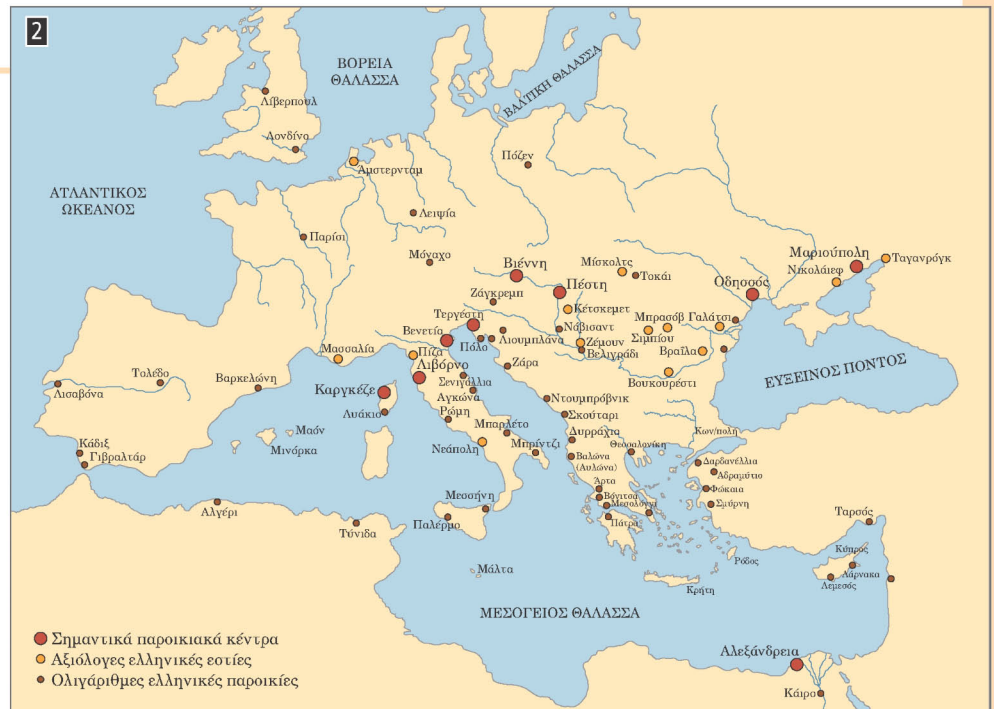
2

ΒΟΡΕΙΑ ΘΑΛΑΣΣΑ

ΒΑΛΤΙΚΗ ΘΑΛΑΣΣΑ

Λίβερπουλ

Λονδίνο

Αμστερνταμ

Πόζεν

ΑΤΛΑΝΤΙΚΟΣ ΩΚΕΑΝΟΣ

Λειψία

Παρίσι

Μόναχο

Βιέννη

Μίσκολτς

Τοκάι

Μαριούπολη

Ταγανρόγκ

Νικολάιεφ

Οδησσός

Πέστη

Ζάγκρεμπ

Κέτσκεμετ

Τεργέστη

Βενετία

Πόλο

Λιουμπλιάνα

Νάβισαντ

Ζέμουν

Βελιγράδι

Μπρασόβ

Γαλάτσι

Σιμπίου

Βραΐλα

Βουκουρέστι

ΕΥΞΕΙΝΟΣ ΠΟΝΤΟΣ

Μασσαλία

Πίζα

Λιβόρνο

Ζάρα

Τολέδο

Βαρκελώνη

Λισαβόνα

Καργκέζε

Λυάκιο

Σενιγάλλια

Αγκώνα

Ρώμη

Ντουμπρόβνικ

Σκούταρι

Μαόν

Μινόρκα

Μπαρλέτο

Μπρίντζι

Δυρράχιο

Θεσσαλονίκη

Κων/πολη

Κάδιξ

Γιβραλτάρ

Νεάπολη

Βαλώνα (Αυλώνα)

Άρτα

Βόνιτσα

Μεσολόγγι

Πάτρα

Δαρδανέλλια

Αδραμύτιο

Φώκαια

Σμύρνη

Αλγέρι

Μεσσήνη

Παλέρμο

Τύνιδα

Ταρσός

Κύπρος

Λάρνακα

Λεμεσός

Ρόδος

Μάλτα

Κρήτη

ΜΕΣΟΓΕΙΟΣ ΘΑΛΑΣΣΑ

Αλεξάνδρεια

Κάιρο

Σημαντικά παροικιακά κέντρα

Αξιόλογες ελληνικές εστίες

Ολιγάριθμες ελληνικές παροικίες